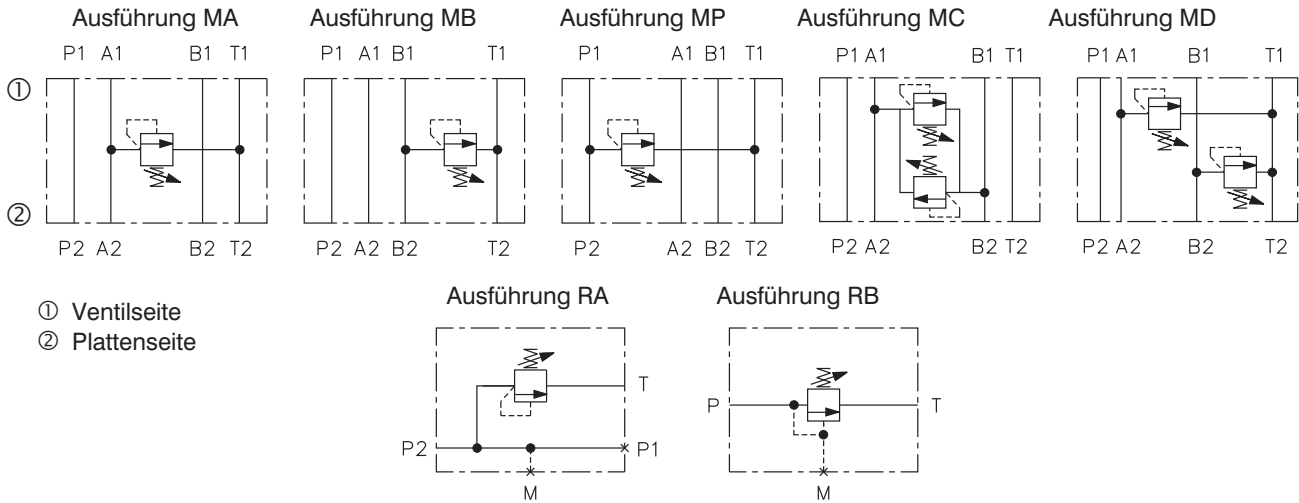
Ausführung MA
P1 A1 B1 T1
P2 A2 B2 T2

Ausführung MB
P1 A1 B1 T1
P2 A2 B2 T2

Ausführung MP
P1 A1 B1 T1
P2 A2 B2 T2

Ausführung MC
P1 A1 B1 T1
P2 A2 B2 T2

Ausführung MD
P1 A1 B1 T1
P2 A2 B2 T2

①
②

① Ventilseite
② Plattenseite

Ausführung RA
T
P2 P1
M

Ausführung RB
P T
M